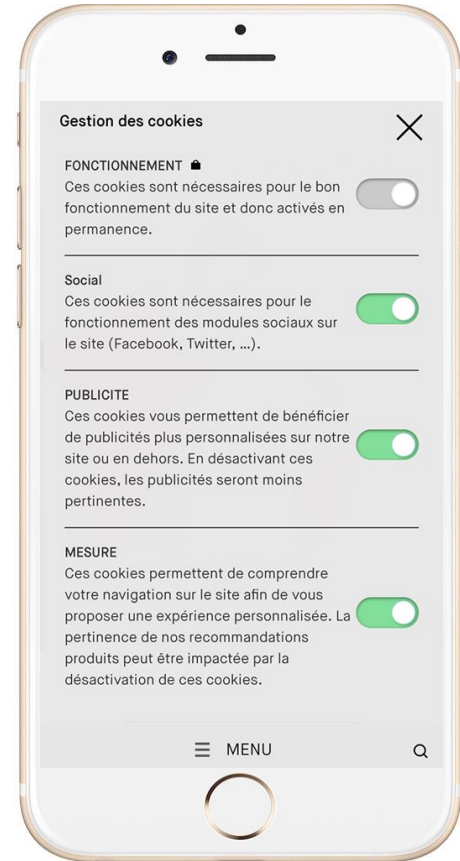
Gestion des cookies

FONCTIONNEMENT
Ces cookies sont nécessaires pour le bon fonctionnement du site et donc activés en permanence.

Social
Ces cookies sont nécessaires pour le fonctionnement des modules sociaux sur le site (Facebook, Twitter, ...).

PUBLICITE
Ces cookies vous permettent de bénéficier de publicités plus personnalisées sur notre site ou en dehors. En désactivant ces cookies, les publicités seront moins pertinentes.

MESURE
Ces cookies permettent de comprendre votre navigation sur le site afin de vous proposer une expérience personnalisée. La pertinence de nos recommandations produits peut être impactée par la désactivation de ces cookies.

MENU